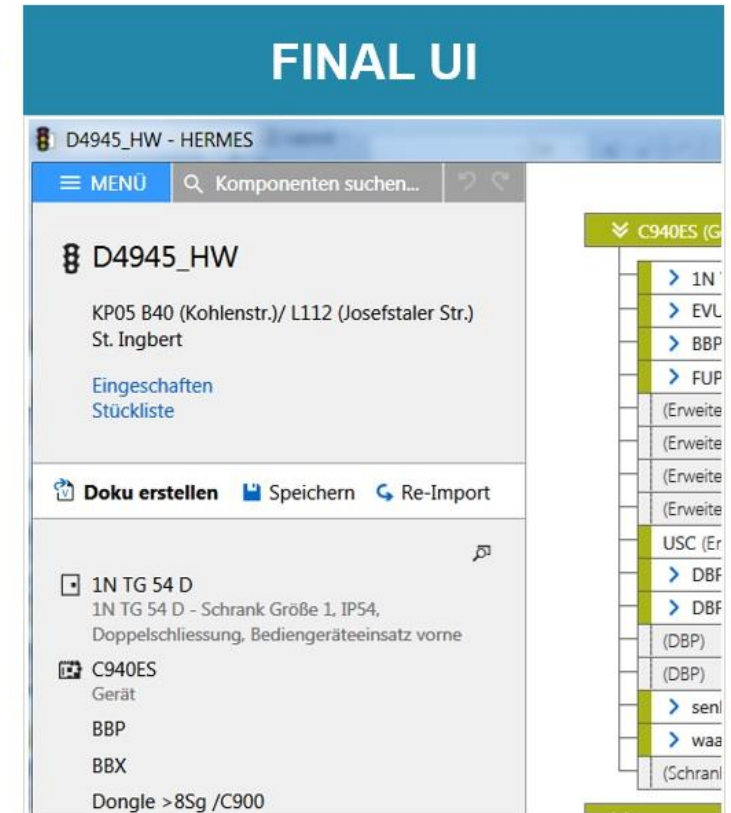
FINAL UI

D4945_HW - HERMES

MENÜ

Komponenten suchen...

D4945_HW

KP05 B40 (Kohlenstr.)/ L112 (Josefstaler Str.)
St. Ingbert

Eingeschaften
Stückliste

Doku erstellen  Speichern  Re-Import

1N TG 54 D
1N TG 54 D - Schrank Größe 1, IP54, Doppelschliessung, Bediengeräteeinsatz vorne

C940ES
Gerät

BBP

BBX

Dongle >8Sg /C900

C940ES (G

1N

EVU

BBP

FUP

(Erweite

(Erweite

(Erweite

(Erweite

USC (Er

DBF

DBF

(DBP)

(DBP)

senl

waa

(Schranl